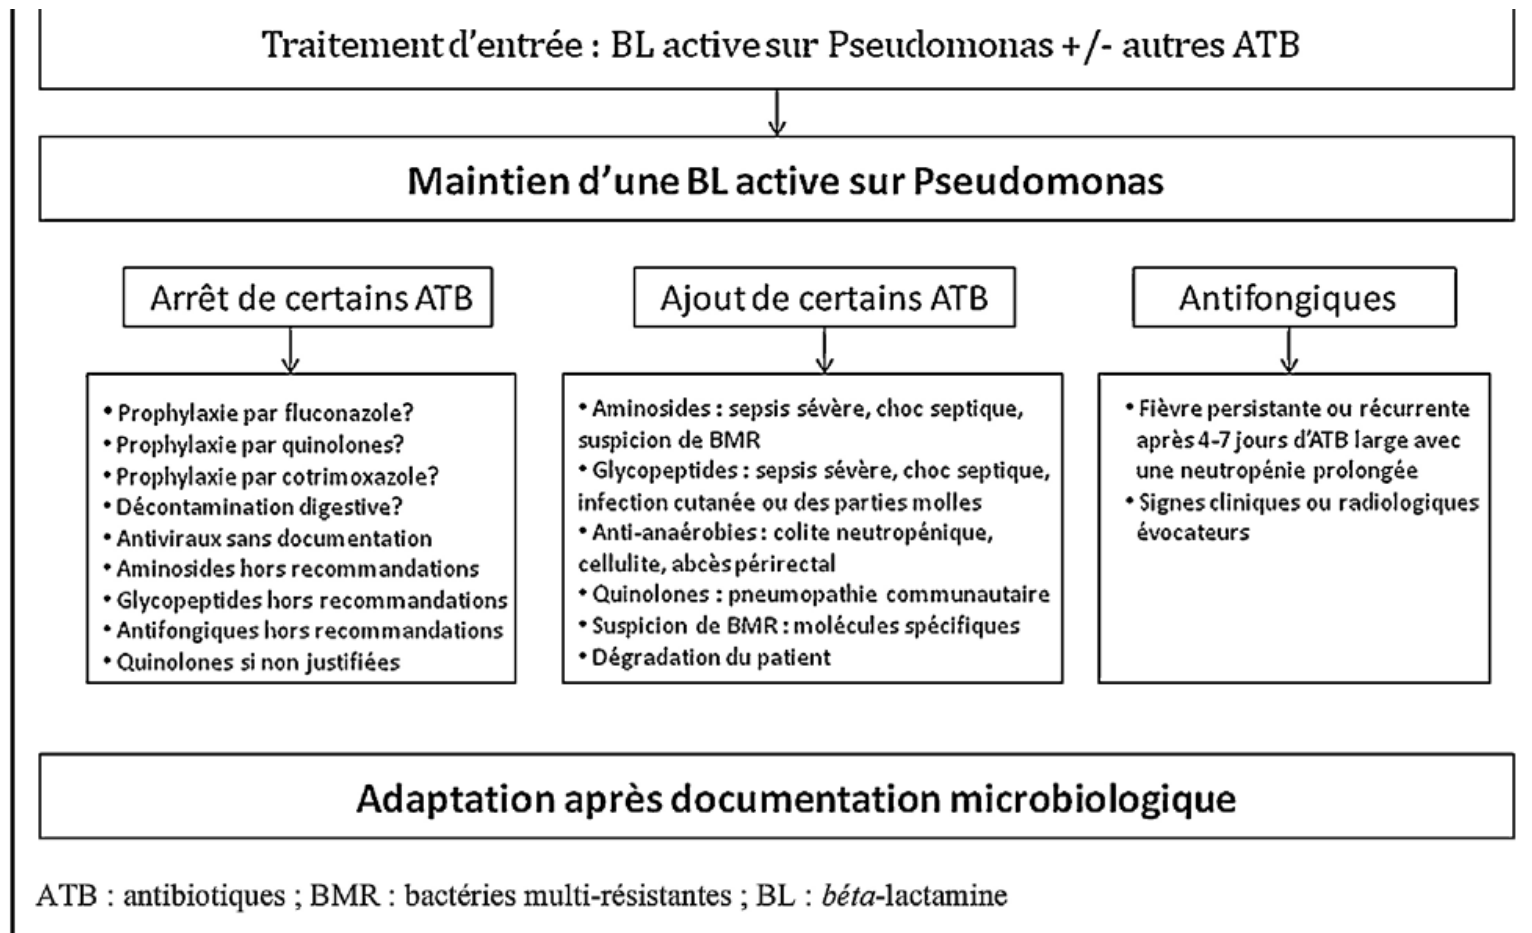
Traitement d'entrée : BL active sur Pseudomonas +/- autres ATB

Maintien d'une BL active sur Pseudomonas

Arrêt de certains ATB

• Prophylaxie par fluconazole?
• Prophylaxie par quinolones?
• Prophylaxie par cotrimoxazole?
• Décontamination digestive?
• Antiviraux sans documentation
• Aminosides hors recommandations
• Glycopeptides hors recommandations
• Antifongiques hors recommandations
• Quinolones si non justifiées

Ajout de certains ATB

• Aminosides : sepsis sévère, choc septique, suspicion de BMR
• Glycopeptides : sepsis sévère, choc septique, infection cutanée ou des parties molles
• Anti-anaérobies : colite neutropénique, cellulite, abcès périrectal
• Quinolones : pneumopathie communautaire
• Suspicion de BMR : molécules spécifiques
• Dégradation du patient

Antifongiques

• Fièvre persistante ou récurrente après 4-7 jours d'ATB large avec une neutropénie prolongée
• Signes cliniques ou radiologiques évocateurs

Adaptation après documentation microbiologique

ATB : antibiotiques ; BMR : bactéries multi-résistantes ; BL : béta-lactamine